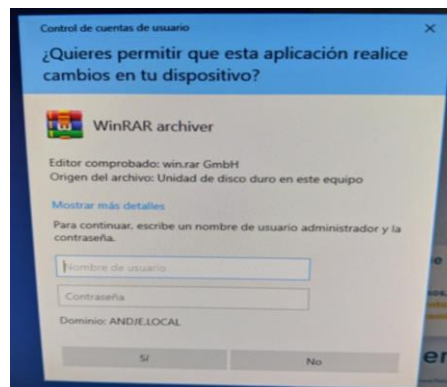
Control de cuentas de usuario

¿Quieres permitir que esta aplicación realice cambios en tu dispositivo?

WinRAR archiver

Editor comprobado: win.rar GmbH
Origen del archivo: Unidad de disco duro en este equipo

Mostrar más detalles

Para continuar, escribe un nombre de usuario administrador y la contraseña.

Nombre de usuario

Contraseña

Dominio: ANDJE.LOCAL

Sí

No